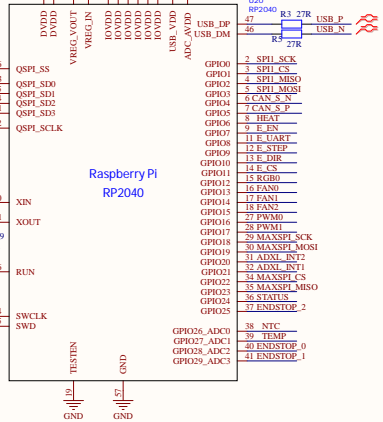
U20
RP2040

DVDD
DVDD
VREG_VOUT
VREG_IN
IOVDD
IOVDD
IOVDD
IOVDD
IOVDD
IOVDD
USB_VDD
ADC_AVDD

USB_DP
USB_DM
47
46
R3
27R
R5
27R
USB_P
USB_N

QSPI_SS
QSPI_SD0
QSPI_SD1
QSPI_SD2
QSPI_SD3
QSPI_SCLK

Raspberry Pi
RP2040

XIN
XOUT
RUN
SWCLK
SWD

TESTEN
GND
19
57
GND
GND

GPIO0 2 SPI1_SCK
GPIO1 3 SPI1_CS
GPIO2 4 SPI1_MISO
GPIO3 5 SPI1_MOSI
GPIO4 6 CAN_S_N
GPIO5 7 CAN_S_P
GPIO6 8 HEAT
GPIO7 9 E_EN
GPIO8 11 E_UART
GPIO9 12 E_STEP
GPIO10 13 E_DIR
GPIO11 14 E_CS
GPIO12 15 RGB0
GPIO13 16 FAN0
GPIO14 17 FAN1
GPIO15 18 FAN2
GPIO16 27 PWM0
GPIO17 28 PWM1
GPIO18 29 MAXSPI_SCK
GPIO19 30 MAXSPI_MOSI
GPIO20 31 ADXL_INT2
GPIO21 32 ADXL_INT1
GPIO22 34 MAXSPI_CS
GPIO23 35 MAXSPI_MISO
GPIO24 36 STATUS
GPIO25 37 ENDSTOP_2

GPIO26_ADC0 38 NTC
GPIO27_ADC1 39 TEMP
GPIO28_ADC2 40 ENDSTOP_0
GPIO29_ADC3 41 ENDSTOP_1